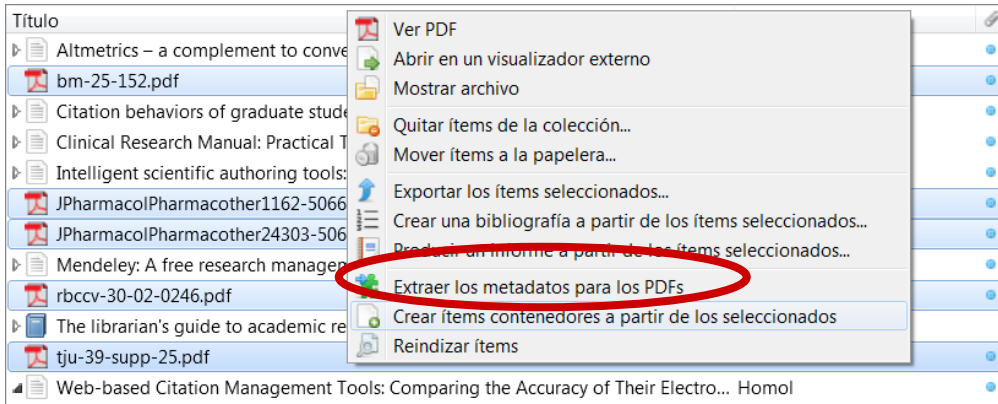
Título

Altmetrics – a complement to conve
bm-25-152.pdf
Citation behaviors of graduate stude
Clinical Research Manual: Practical T
Intelligent scientific authoring tools:
JPharmacolPharmacother1162-5066
JPharmacolPharmacother24303-506
Mendeley: A free research managem
rbccv-30-02-0246.pdf
The librarian's guide to academic re
tju-39-supp-25.pdf
Web-based Citation Management Tools: Comparing the Accuracy of Their Electro... Homol

Ver PDF
Abrir en un visualizador externo
Mostrar archivo
Quitar ítems de la colección...
Mover ítems a la papelera...
Exportar los ítems seleccionados...
Crear una bibliografía a partir de los ítems seleccionados...
Producir un informe a partir de los ítems seleccionados...
Extraer los metadatos para los PDFs
Crear ítems contenedores a partir de los seleccionados
Reindizar ítems